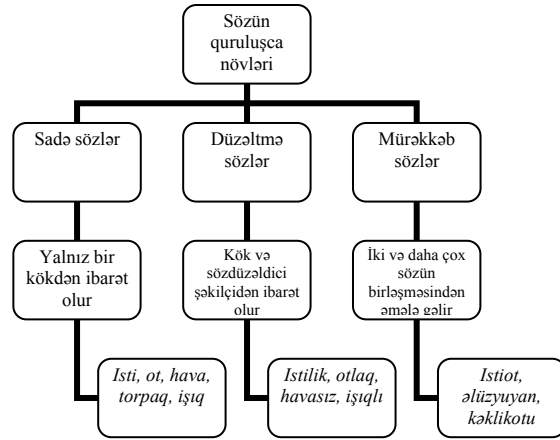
Sözün quruluşca növləri

Sadə sözlər

Yalnız bir kökdən ibarət olur

Isti, ot, hava, torpaq, işıq

Düzəltmə sözlər

Kök və sözdüzəldici şəkilçidən ibarət olur

Istilik, otlaq, havasız, işıqlı

Mürəkkəb sözlər

İki və daha çox sözün birləşməsindən əmələ gəlir

Istiot, əlüzyuyan, kəklikotu